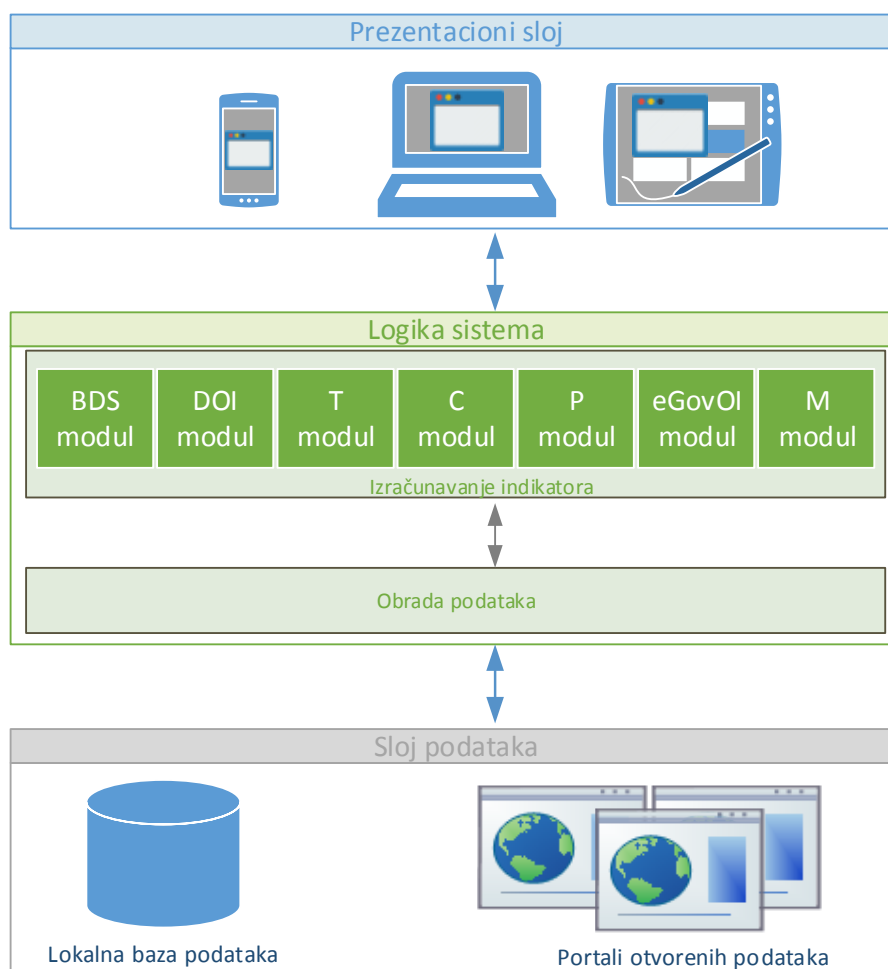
Prezentacioni sloj

Logika sistema

BDS modul

DOI modul

T modul

C modul

P modul

eGovOI modul

M modul

Izračunavanje indikatora

Obrada podataka

Sloj podataka

Lokalna baza podataka

Portali otvorenih podataka